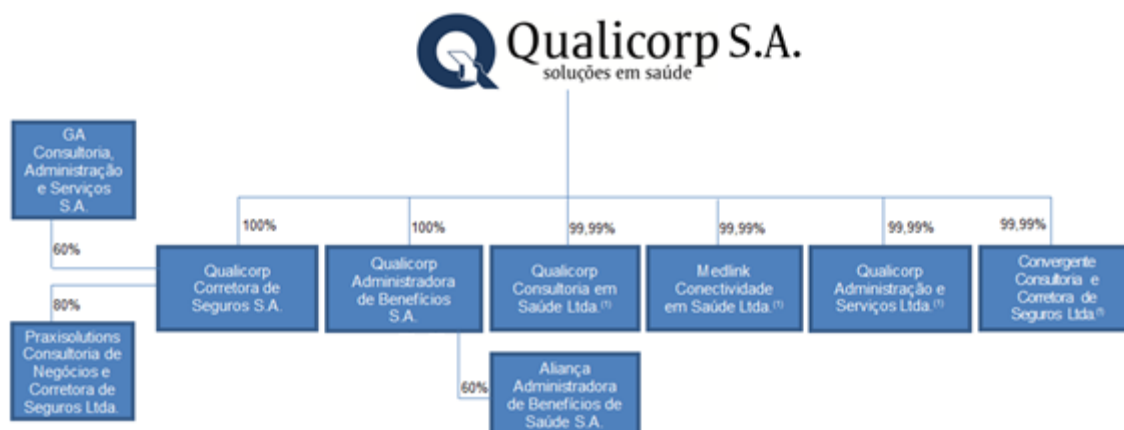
Qualicorp S.A.
soluções em saúde

GA Consultoria, Administração e Serviços S.A.

60%

80%

Praxisolutions Consultoria de Negócios e Corretora de Seguros Ltda.

100%

Qualicorp Corretora de Seguros S.A.

100%

Qualicorp Administradora de Benefícios S.A.

60%

Aliança Administradora de Benefícios de Saúde S.A.

99,99%

Qualicorp Consultoria em Saúde Ltda.$^{(1)}$

99,99%

Medlink Conectividade em Saúde Ltda.$^{(1)}$

99,99%

Qualicorp Administração e Serviços Ltda.$^{(1)}$

99,99%

Convergente Consultoria e Corretora de Seguros Ltda.$^{(1)}$